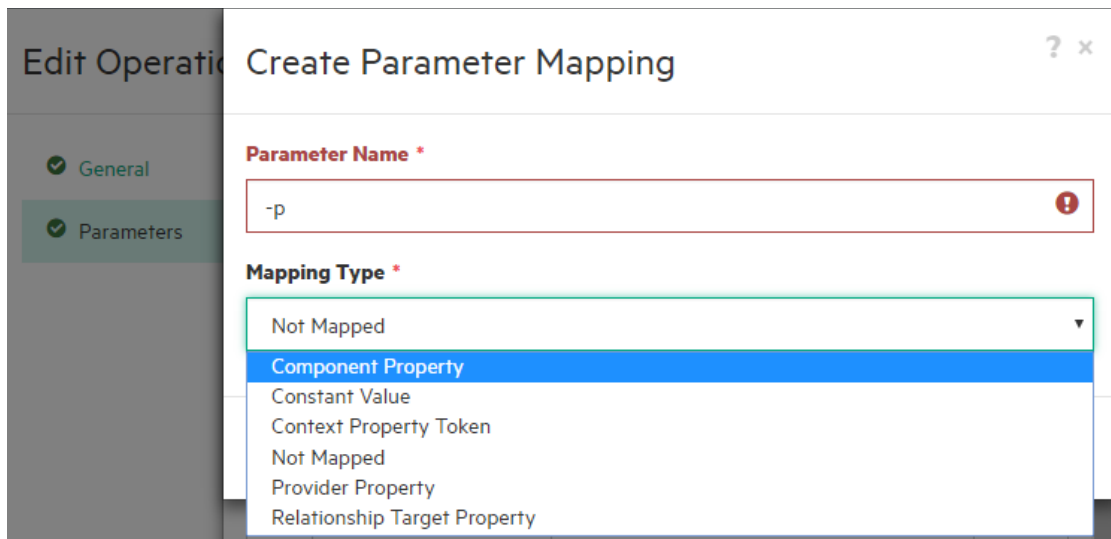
Edit Operati

General

Parameters

Create Parameter Mapping

? ×

Parameter Name *

-p

Mapping Type *

Not Mapped

Component Property
Constant Value
Context Property Token
Not Mapped
Provider Property
Relationship Target Property